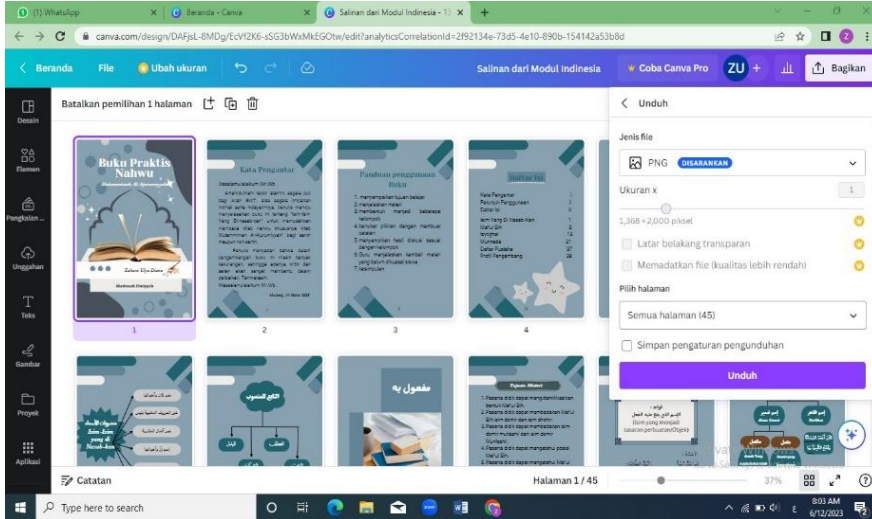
(1) WhatsApp
Beranda - Canva
Salinan dari Modul Indinesia - 1
canva.com/design/DAFjsL-8MDg/EcVf2K6-sSG3bWxMkEGOtw/edit?analyticsCorrelationId=2f92134e-73d5-4e10-890b-154142a53b8d

Beranda
File
Ubah ukuran
Salinan dari Modul Indinesia
Coba Canva Pro
ZU
Bagikan

Desain
Elemen
Pangkalan ...
Unggahan
Teks
Gambar
Proyek
Aplikasi

Batalkan pemilihan 1 halaman

Buku Praktis Nahwu
Kata Pengantar
Panduan penggunaan Buku
Daftar Isi
1
2
3
4

مفعول به
Tujuan Materi

Unduh
Jenis file
PNG DISARANKAN
Ukuran x
1
1.368 × 2.000 piksel
Latar belakang transparan
Memadatkan file (kualitas lebih rendah)
Pilih halaman
Semua halaman (45)
Simpan pengaturan pengunduhan
Unduh

Catatan
Halaman 1 / 45
37%

Type here to search
8:03 AM
6/12/2023